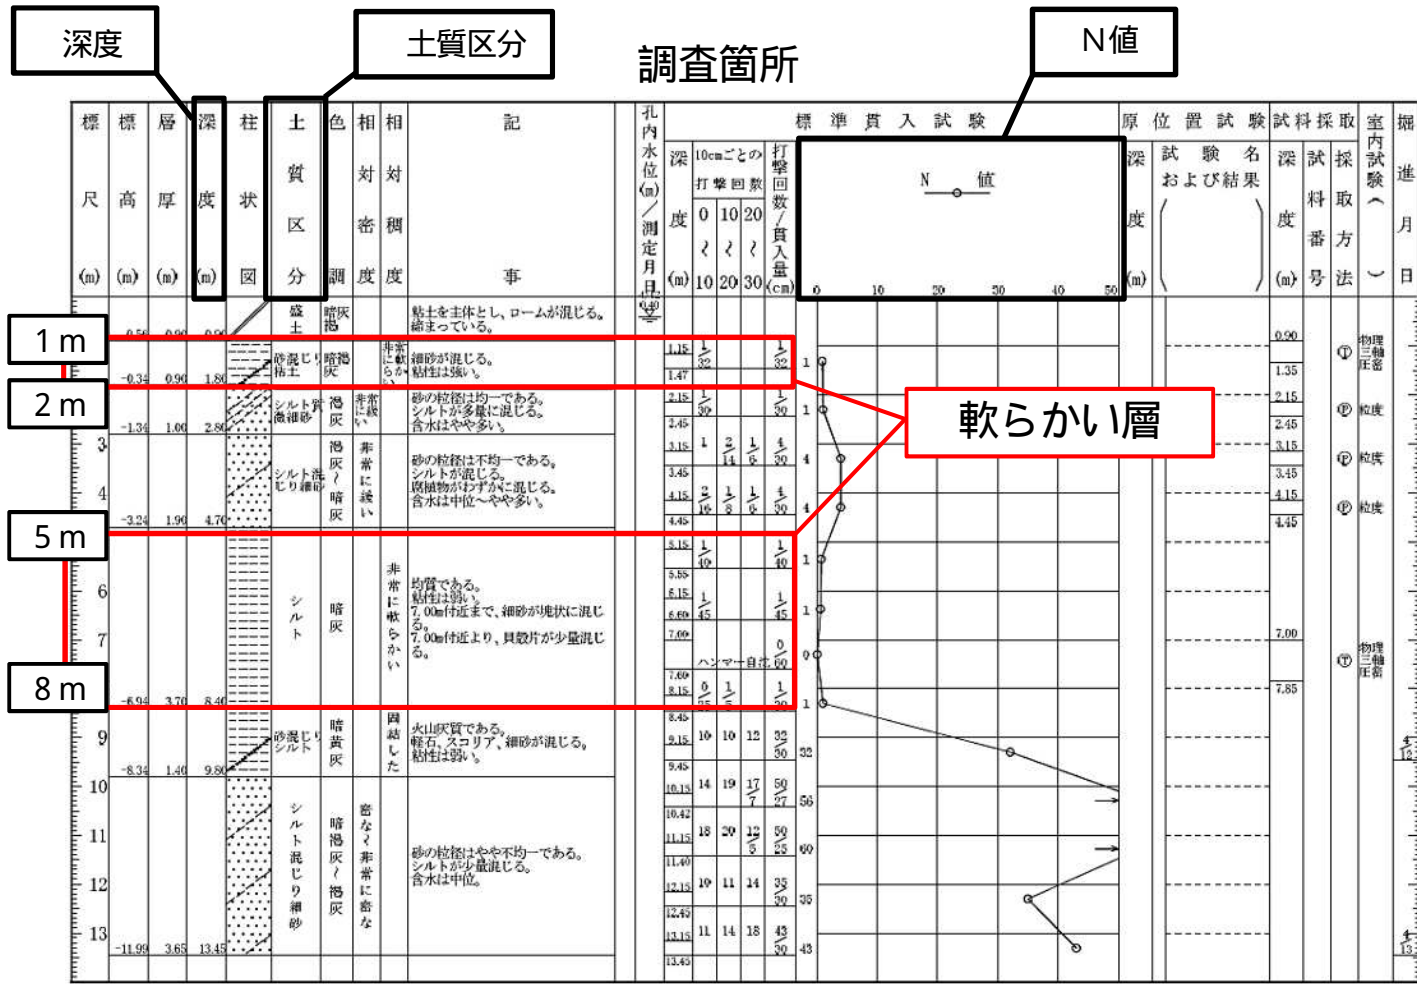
深度

土質区分

調査箇所

N値

| 標尺 (m) | 標高 (m) | 層厚 (m) | 深度 (m) | 柱状図 | 土質区分 | 色調 | 相対密度 | 相対稠度 | 記事 |
|---|---|---|---|---|---|---|---|---|---|
| | 0.56 | 0.90 | 0.90 | | 盛土 | 暗灰褐 | | | 粘土を主体とし、ロームが混じる。締まっている。 |
| 1 | -0.34 | 0.90 | 1.80 | | 砂混じり粘土 | 暗褐灰 | | 非常に軟らかい | 細砂が混じる。粘性は強い。 |
| 2 | -1.34 | 1.00 | 2.80 | | シルト質微細砂 | 褐灰 | 非常に緩い | | 砂の粒径は均一である。シルトが多量に混じる。含水はやや多い。 |
| 3, 4 | -3.24 | 1.90 | 4.70 | | シルト混じり細砂 | 褐灰〜暗灰 | 非常に緩い | | 砂の粒径は不均一である。シルトが混じる。腐植物がわずかに混じる。含水は中位〜やや多い。 |
| 6, 7 | -6.94 | 3.70 | 8.40 | | シルト | 暗灰 | | 非常に軟らかい | 均質である。粘性は弱い。7.00m付近まで、細砂が塊状に混じる。7.00m付近より、貝殻片が少量混じる。 |
| 9 | -8.34 | 1.40 | 9.80 | | 砂混じりシルト | 暗黄灰 | | 固結した | 火山灰質である。軽石、スコリア、細砂が混じる。粘性は弱い。 |
| 10, 11, 12, 13 | -11.99 | 3.65 | 13.45 | | シルト混じり細砂 | 暗褐灰〜褐灰 | 密な〜非常に密な | | 砂の粒径はやや不均一である。シルトが少量混じる。含水は中位。 |

孔内水位(m)／測定月日 0.40

標準貫入試験

| 深度 (m) | 10cmごとの打撃回数 0〜10 | 10〜20 | 20〜30 | 打撃回数/貫入量(cm) | N値 |
|---|---|---|---|---|---|
| 1.15–1.47 | 1/32 | | | 1/32 | 1 |
| 2.15–2.45 | 1/30 | | | 1/30 | 1 |
| 3.15–3.45 | 1 | 2/14 | 1/6 | 4/30 | 4 |
| 4.15–4.45 | 2/16 | 1/8 | 1/6 | 4/30 | 4 |
| 5.15–5.55 | 1/40 | | | 1/40 | 1 |
| 6.15–6.60 | 1/45 | | | 1/45 | 1 |
| 7.00–7.60 | ハンマー自沈 60 | | | 0/60 | 0 |
| 8.15–8.45 | 0/25 | 1/5 | | 1/30 | 1 |
| 9.15–9.45 | 10 | 10 | 12 | 32/30 | 32 |
| 10.15–10.42 | 14 | 19 | 17/7 | 50/27 | 56 |
| 11.15–11.40 | 18 | 20 | 12/5 | 50/25 | 60 |
| 12.15–12.45 | 10 | 11 | 14 | 35/30 | 35 |
| 13.15–13.45 | 11 | 14 | 18 | 43/30 | 43 |

N 値 0 10 20 30 40 50

原位置試験 深度 (m) 試験名および結果

試料採取 深度(m) 試料番号 採取方法

| 深度 (m) | 試料番号 | 採取方法 | 室内試験 |
|---|---|---|---|
| 0.90–1.35 | ① | | 物理 三軸 圧密 |
| 2.15–2.45 | ② | | 粒度 |
| 3.15–3.45 | ③ | | 粒度 |
| 4.15–4.45 | ④ | | 粒度 |
| 7.00–7.85 | ⑦ | | 物理 三軸 圧密 |

掘進月日 4/12 4/13

1 m

2 m

5 m

8 m

軟らかい層